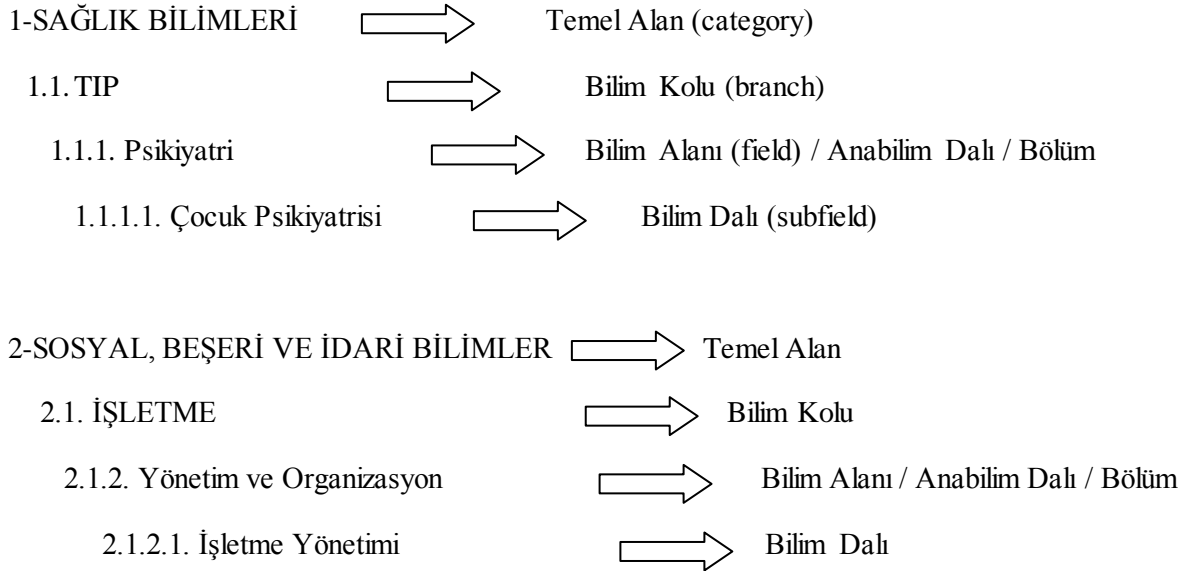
1-SAĞLIK BİLİMLERİ Temel Alan (category)

1.1. TIP Bilim Kolu (branch)

1.1.1. Psikiyatri Bilim Alanı (field) / Anabilim Dalı / Bölüm

1.1.1.1. Çocuk Psikiyatrisi Bilim Dalı (subfield)

2-SOSYAL, BEŞERİ VE İDARİ BİLİMLER Temel Alan

2.1. İŞLETME Bilim Kolu

2.1.2. Yönetim ve Organizasyon Bilim Alanı / Anabilim Dalı / Bölüm

2.1.2.1. İşletme Yönetimi Bilim Dalı